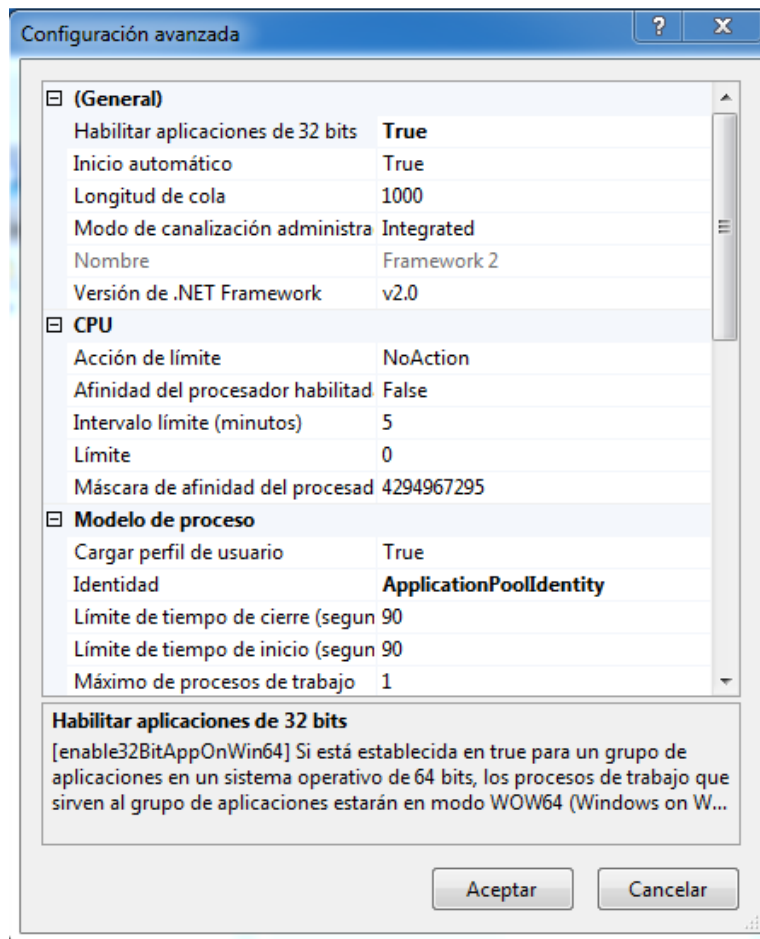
Configuración avanzada

?

X

⊟ (General)

| | |
|---|---|
| Habilitar aplicaciones de 32 bits | True |
| Inicio automático | True |
| Longitud de cola | 1000 |
| Modo de canalización administra | Integrated |
| Nombre | Framework 2 |
| Versión de .NET Framework | v2.0 |

⊟ CPU

| | |
|---|---|
| Acción de límite | NoAction |
| Afinidad del procesador habilitad | False |
| Intervalo límite (minutos) | 5 |
| Límite | 0 |
| Máscara de afinidad del procesad | 4294967295 |

⊟ Modelo de proceso

| | |
|---|---|
| Cargar perfil de usuario | True |
| Identidad | ApplicationPoolIdentity |
| Límite de tiempo de cierre (segun | 90 |
| Límite de tiempo de inicio (segun | 90 |
| Máximo de procesos de trabajo | 1 |

Habilitar aplicaciones de 32 bits

[enable32BitAppOnWin64] Si está establecida en true para un grupo de aplicaciones en un sistema operativo de 64 bits, los procesos de trabajo que sirven al grupo de aplicaciones estarán en modo WOW64 (Windows on W...

Aceptar

Cancelar